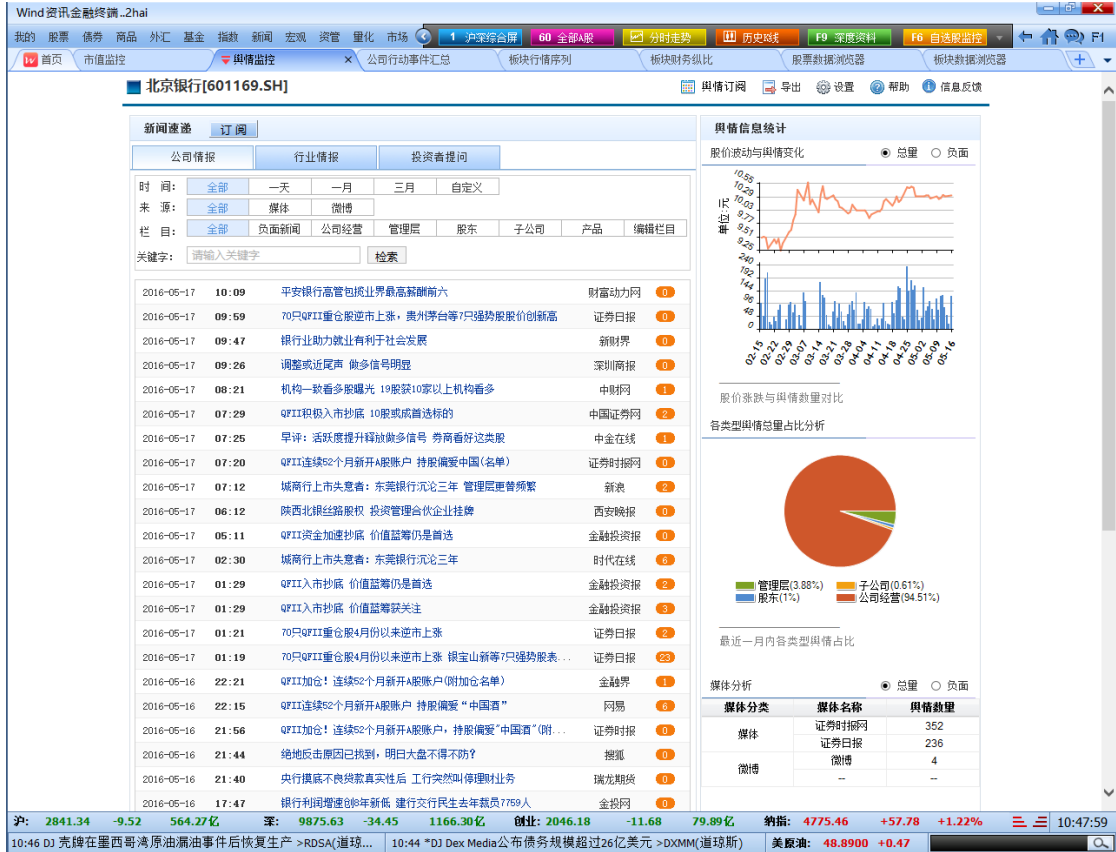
Wind资讯金融终端..2hai

我的 股票 债券 商品 外汇 基金 指数 新闻 宏观 资管 量化 市场

1 沪深综合屏 | 60 全部A股 | 分时走势 | 历史成交 | F9 深度资料 | F6 自选股监控 | F1

首页 | 市值监控 | 舆情监控 | 公司行动事件汇总 | 板块行情序列 | 板块财务纵比 | 股票数据浏览器 | 板块数据浏览器

北京银行[601169.SH]

舆情订阅 导出 设置 帮助 信息反馈

新闻速递 订阅

公司情报 | 行业情报 | 投资者提问

时间: 全部 一天 一月 三月 自定义
来源: 全部 媒体 微博
栏目: 全部 负面新闻 公司经营 管理层 股东 子公司 产品 编辑栏目
关键字: 请输入关键字 检索

| 日期 | 时间 | 标题 | 来源 | 数 |
|---|---|---|---|---|
| 2016-05-17 | 10:09 | 平安银行高管包揽业界最高薪酬前六 | 财富动力网 | 0 |
| 2016-05-17 | 09:59 | 70只QFII重仓股逆市上涨，贵州茅台等7只强势股股价创新高 | 证券日报 | 0 |
| 2016-05-17 | 09:47 | 银行业助力就业有利于社会发展 | 新财界 | 0 |
| 2016-05-17 | 09:26 | 调整或近尾声 做多信号明显 | 深圳商报 | 0 |
| 2016-05-17 | 08:21 | 机构一致看多股曝光 19股获10家以上机构看多 | 中财网 | 1 |
| 2016-05-17 | 07:29 | QFII积极入市抄底 10股或成首选标的 | 中国证券网 | 2 |
| 2016-05-17 | 07:25 | 早评：活跃度提升释放做多信号 券商看好这类股 | 中金在线 | 1 |
| 2016-05-17 | 07:20 | QFII连续52个月新开A股账户 持股偏爱中国(名单) | 证券时报网 | 0 |
| 2016-05-17 | 07:12 | 城商行上市失意者：东莞银行沉沦三年 管理层更替频繁 | 新浪 | 2 |
| 2016-05-17 | 06:12 | 陕西北银丝路股权 投资管理合伙企业挂牌 | 西安晚报 | 0 |
| 2016-05-17 | 05:11 | QFII资金加速抄底 价值蓝筹仍是首选 | 金融投资报 | 0 |
| 2016-05-17 | 02:30 | 城商行上市失意者：东莞银行沉沦三年 | 时代在线 | 6 |
| 2016-05-17 | 01:29 | QFII入市抄底 价值蓝筹仍是首选 | 金融投资报 | 2 |
| 2016-05-17 | 01:29 | QFII入市抄底 价值蓝筹获关注 | 金融投资报 | 3 |
| 2016-05-17 | 01:21 | 70只QFII重仓股4月份以来逆市上涨 | 证券日报 | 2 |
| 2016-05-17 | 01:19 | 70只QFII重仓股4月份以来逆市上涨 银宝山新等7只强势股表... | 证券日报 | 23 |
| 2016-05-16 | 22:21 | QFII加仓！连续52个月新开A股账户(附加仓名单) | 金融界 | 1 |
| 2016-05-16 | 22:15 | QFII连续52个月新开A股账户 持股偏爱"中国酒" | 网易 | 6 |
| 2016-05-16 | 21:56 | QFII加仓！连续52个月新开A股账户，持股偏爱"中国酒"(附... | 证券时报 | 0 |
| 2016-05-16 | 21:44 | 绝地反击原因已找到，明日大盘不得不防？ | 搜狐 | 0 |
| 2016-05-16 | 21:40 | 央行摸底不良贷款真实性后 工行突然叫停理财业务 | 瑞龙期货 | 0 |
| 2016-05-16 | 17:47 | 银行利润增速创8年新低 建行交行民生去年裁员7759人 | 金投网 | 0 |

舆情信息统计

股价波动与舆情变化 ● 总量 ○ 负面

单位:元
10.55 10.29 10.03 9.77 9.51 9.25
240 192 144 96 48 0
02-15 02-22 02-29 03-07 03-14 03-21 03-28 04-04 04-11 04-18 04-25 05-02 05-09 05-16

股价涨跌与舆情数量对比

各类型舆情总量占比分析

管理层(3.88%) 子公司(0.61%) 股东(1%) 公司经营(94.51%)

最近一月内各类型舆情占比

媒体分析 ● 总量 ○ 负面

| 媒体分类 | 媒体名称 | 舆情数量 |
|---|---|---|
| 媒体 | 证券时报网 | 352 |
| | 证券日报 | 236 |
| 微博 | 微博 | 4 |
| | -- | -- |

沪: 2841.34 -9.52 564.27亿 深: 9875.63 -34.45 1166.30亿 创业: 2046.18 -11.68 79.89亿 纳指: 4775.46 +57.78 +1.22% 10:47:59

10:46 DJ 壳牌在墨西哥湾原油漏油事件后恢复生产 >RDSA(道琼... 10:44 *DJ Dex Media公布债务规模超过26亿美元 >DXMM(道琼斯) 美原油: 48.8900 +0.47